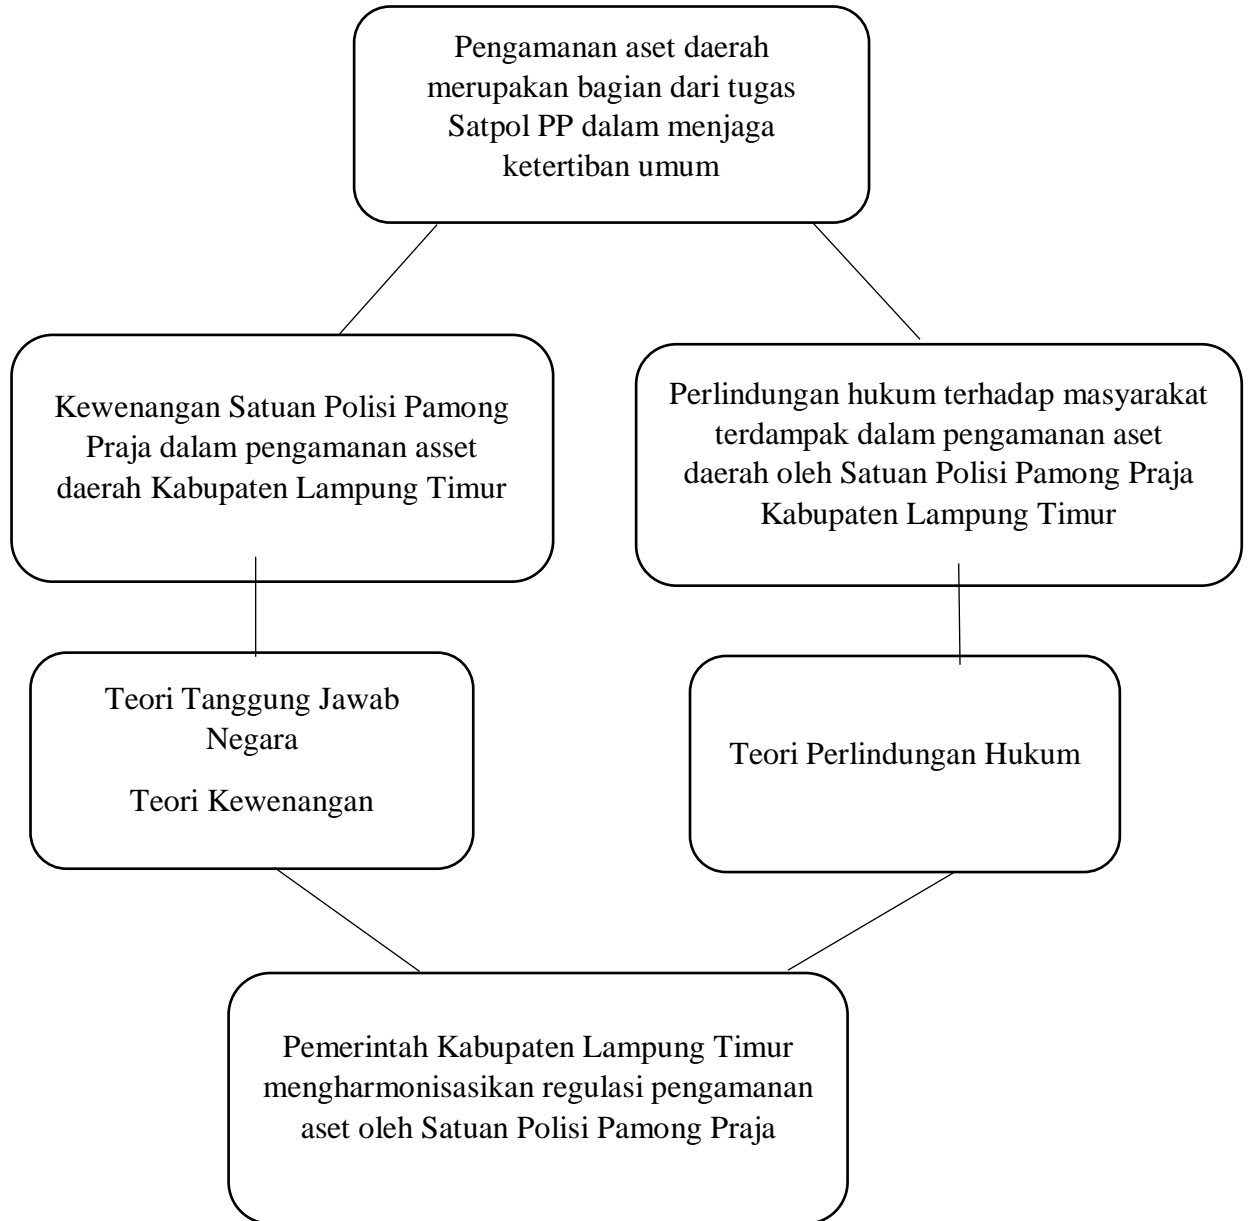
Pengamanan aset daerah merupakan bagian dari tugas Satpol PP dalam menjaga ketertiban umum

Kewenangan Satuan Polisi Pamong Praja dalam pengamanan asset daerah Kabupaten Lampung Timur

Perlindungan hukum terhadap masyarakat terdampak dalam pengamanan aset daerah oleh Satuan Polisi Pamong Praja Kabupaten Lampung Timur

Teori Tanggung Jawab Negara

Teori Kewenangan

Teori Perlindungan Hukum

Pemerintah Kabupaten Lampung Timur mengharmonisasikan regulasi pengamanan aset oleh Satuan Polisi Pamong Praja